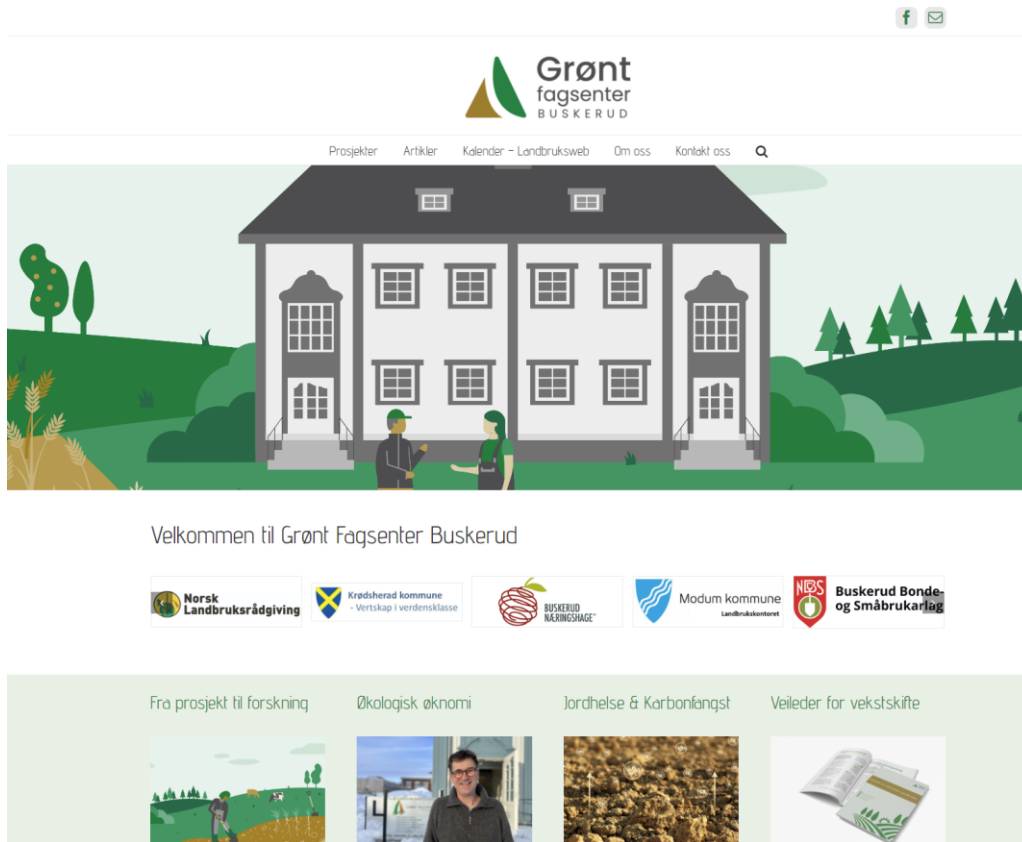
Grønt fagsenter BUSKERUD

Prosjekter Artikler Kalender – Landbruksweb Om oss Kontakt oss

Velkommen til Grønt Fagsenter Buskerud

Norsk Landbruksrådgiving

Krødsherad kommune - Vertskap i verdensklasse

BUSKERUD NÆRINGSHAGE

Modum kommune Landbrukskontoret

Buskerud Bonde- og Småbrukarlag

Fra prosjekt til forskning

Økologisk økonomi

Jordhelse & Karbonfangst

Veileder for vekstskifte